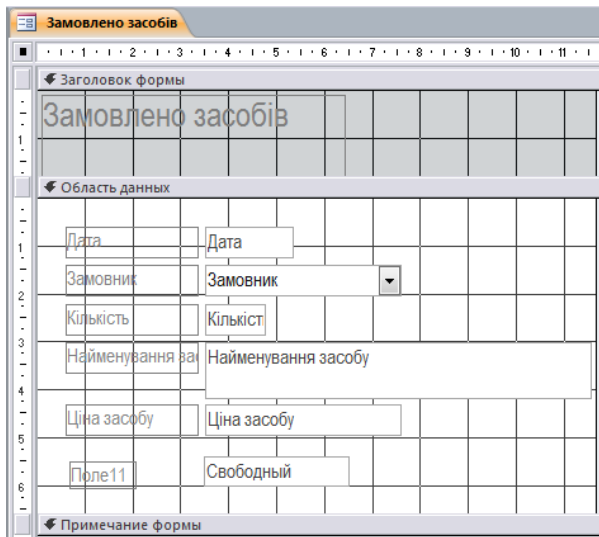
Замовлено засобів

· 1 · 2 · 3 · 4 · 5 · 6 · 7 · 8 · 9 · 10 · 11 ·

Заголовок формы

Замовлено засобів

Область данных

Дата
Дата

Замовник
Замовник

Кількість
Кількіст

Найменування за
Найменування засобу

Ціна засобу
Ціна засобу

Поле11
Свободный

Примечание формы

1
2
3
4
5
6